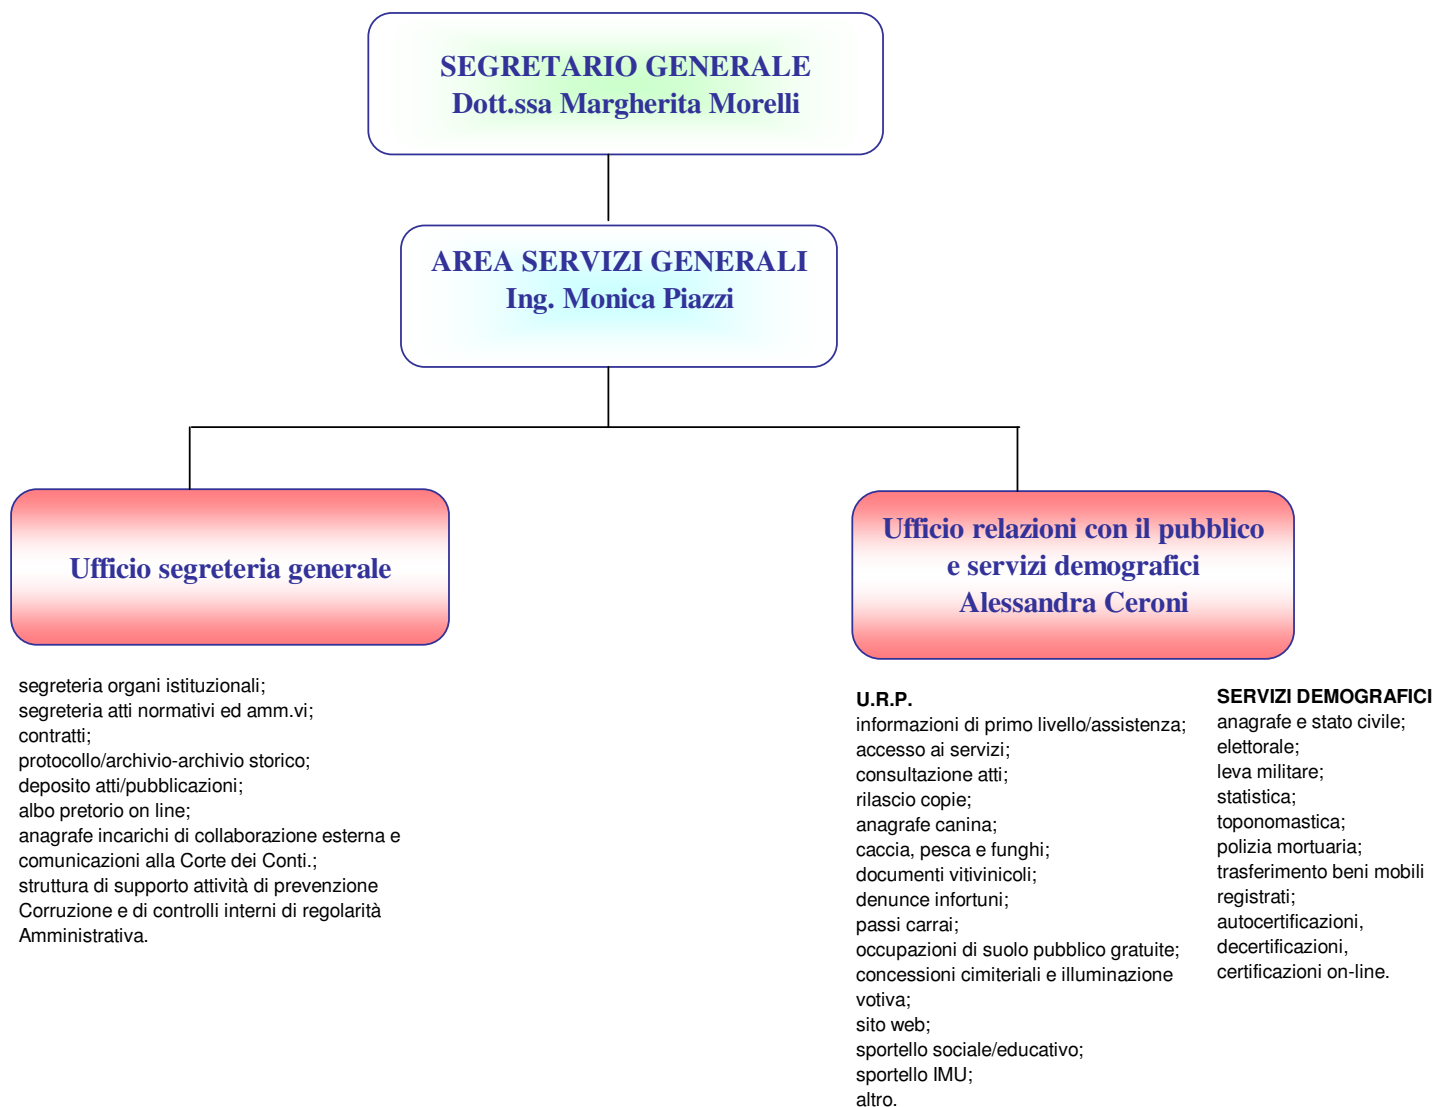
SEGRETARIO GENERALE
Dott.ssa Margherita Morelli

AREA SERVIZI GENERALI
Ing. Monica Piazzi

Ufficio segreteria generale

Ufficio relazioni con il pubblico e servizi demografici
Alessandra Ceroni

segreteria organi istituzionali;
segreteria atti normativi ed amm.vi;
contratti;
protocollo/archivio-archivio storico;
deposito atti/pubblicazioni;
albo pretorio on line;
anagrafe incarichi di collaborazione esterna e comunicazioni alla Corte dei Conti.;
struttura di supporto attività di prevenzione Corruzione e di controlli interni di regolarità Amministrativa.

U.R.P.
informazioni di primo livello/assistenza;
accesso ai servizi;
consultazione atti;
rilascio copie;
anagrafe canina;
caccia, pesca e funghi;
documenti vitivinicoli;
denunce infortuni;
passi carrai;
occupazioni di suolo pubblico gratuite;
concessioni cimiteriali e illuminazione votiva;
sito web;
sportello sociale/educativo;
sportello IMU;
altro.

SERVIZI DEMOGRAFICI
anagrafe e stato civile;
elettorale;
leva militare;
statistica;
toponomastica;
polizia mortuaria;
trasferimento beni mobili registrati;
autocertificazioni,
decertificazioni,
certificazioni on-line.